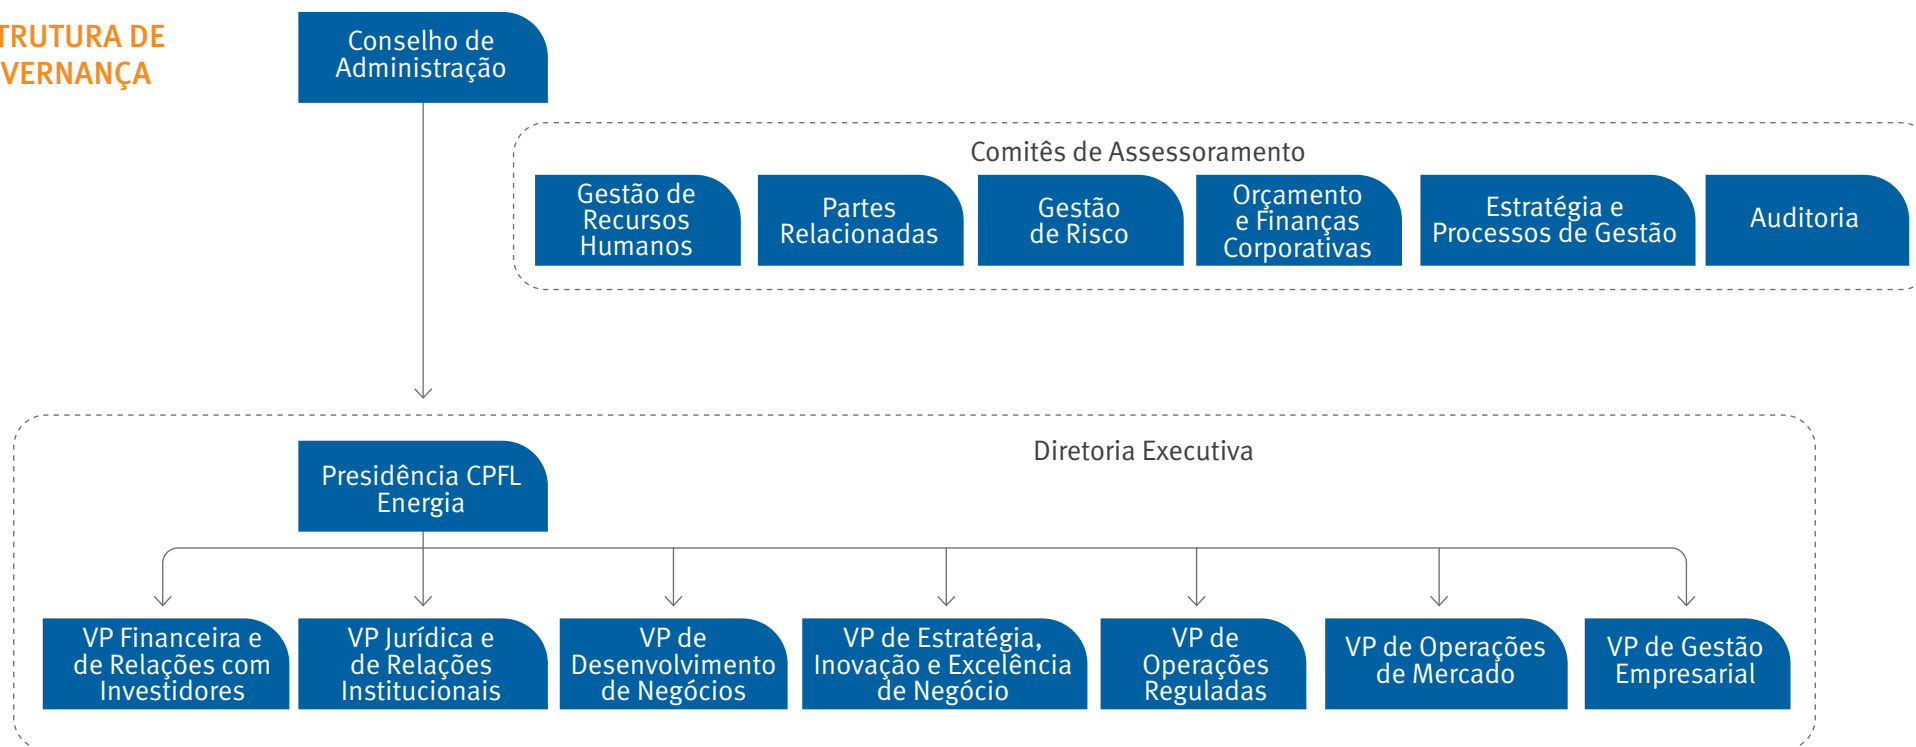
TRUTURA DE
VERNANÇA

Conselho de Administração

Comitês de Assessoramento

Gestão de Recursos Humanos

Partes Relacionadas

Gestão de Risco

Orçamento e Finanças Corporativas

Estratégia e Processos de Gestão

Auditoria

Diretoria Executiva

Presidência CPFL Energia

VP Financeira e de Relações com Investidores

VP Jurídica e de Relações Institucionais

VP de Desenvolvimento de Negócios

VP de Estratégia, Inovação e Excelência de Negócio

VP de Operações Reguladas

VP de Operações de Mercado

VP de Gestão Empresarial